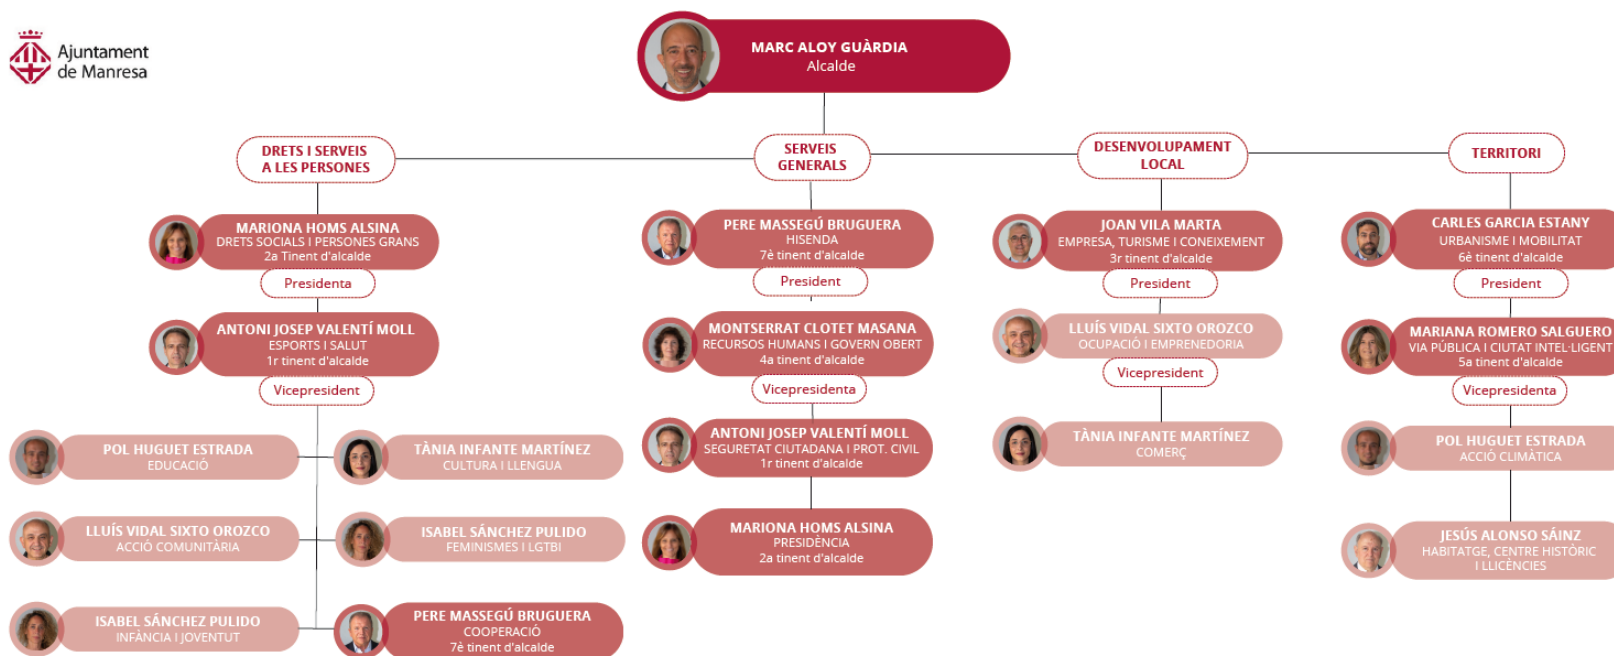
Ajuntament de Manresa

MARC ALOY GUÀRDIA
Alcalde

DRETS I SERVEIS A LES PERSONES

SERVEIS GENERALS

DESENVOLUPAMENT LOCAL

TERRITORI

MARIONA HOMS ALSINA
DRETS SOCIALS I PERSONES GRANS
2a Tinent d'alcalde

Presidenta

ANTONI JOSEP VALENTÍ MOLL
ESPORTS I SALUT
1r tinent d'alcalde

Vicepresident

POL HUGUET ESTRADA
EDUCACIÓ

TÀNIA INFANTE MARTÍNEZ
CULTURA I LLENGUA

LLUÍS VIDAL SIXTO OROZCO
ACCIÓ COMUNITÀRIA

ISABEL SÁNCHEZ PULIDO
FEMINISMES I LGTBI

ISABEL SÁNCHEZ PULIDO
INFÀNCIA I JOVENTUT

PERE MASSEGÚ BRUGUERA
COOPERACIÓ
7è tinent d'alcalde

PERE MASSEGÚ BRUGUERA
HISENDA
7è tinent d'alcalde

President

MONTSERRAT CLOTET MASANA
RECURSOS HUMANS I GOVERN OBERT
4a tinent d'alcalde

Vicepresidenta

ANTONI JOSEP VALENTÍ MOLL
SEGURETAT CIUTADANA I PROT. CIVIL
1r tinent d'alcalde

MARIONA HOMS ALSINA
PRESIDÈNCIA
2a tinent d'alcalde

JOAN VILA MARTA
EMPRESA, TURISME I CONEIXEMENT
3r tinent d'alcalde

President

LLUÍS VIDAL SIXTO OROZCO
OCUPACIÓ I EMPRENEDORIA

Vicepresident

TÀNIA INFANTE MARTÍNEZ
COMERÇ

CARLES GARCIA ESTANY
URBANISME I MOBILITAT
6è tinent d'alcalde

President

MARIANA ROMERO SALGUERO
VIA PÚBLICA I CIUTAT INTEL·LIGENT
5a tinent d'alcalde

Vicepresidenta

POL HUGUET ESTRADA
ACCIÓ CLIMÀTICA

JESÚS ALONSO SÁINZ
HABITATGE, CENTRE HISTÒRIC I LLICÈNCIES